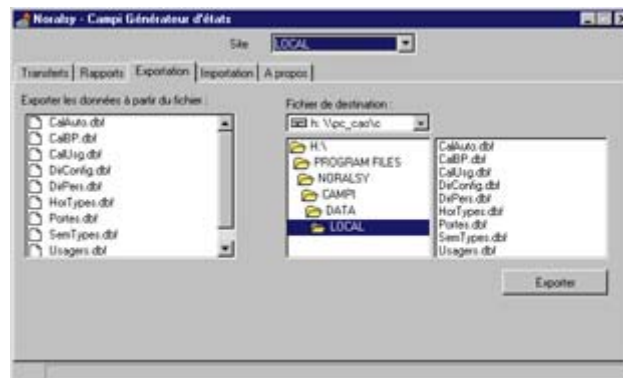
Noralsy - Campi Générateur d'états

Site LOCAL

Transferts | Rapports | Exportation | Importation | A propos

Exporter les données à partir du fichier :

CalAuto.dbf
CalBP.dbf
CalUsg.dbf
DiConfig.dbf
DiPers.dbf
HorTypes.dbf
Portes.dbf
SemTypes.dbf
Usagers.dbf

Fichier de destination :

h: \\pc_cao\c

H:\
PROGRAM FILES
NORALSY
CAMPI
DATA
LOCAL

CalAuto.dbf
CalBP.dbf
CalUsg.dbf
DiConfig.dbf
DiPers.dbf
HorTypes.dbf
Portes.dbf
SemTypes.dbf
Usagers.dbf

Exporter